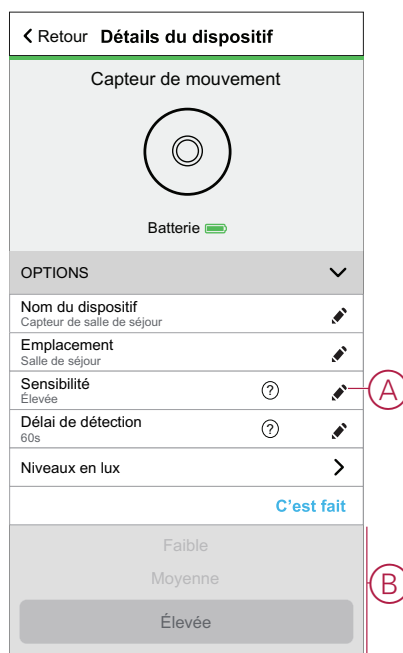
Retour Détails du dispositif

Capteur de mouvement

Batterie

OPTIONS

Nom du dispositif
Capteur de salle de séjour

Emplacement
Salle de séjour

Sensibilité
Élevée

Délai de détection
60s

Niveaux en lux

C'est fait

Faible

Moyenne

Élevée

A

B